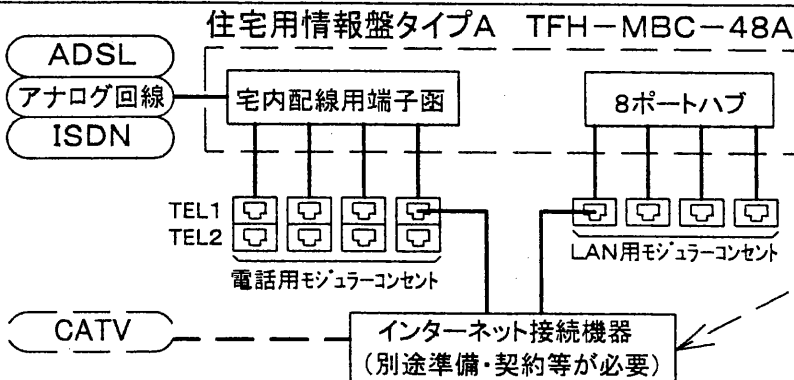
住宅用情報盤タイプA　TFH－MBC－48A

ADSL
アナログ回線
ISDN

宅内配線用端子函

8ポートハブ

TEL1
TEL2

電話用モジュラーコンセント

LAN用モジュラーコンセント

CATV

インターネット接続機器
（別途準備・契約等が必要）